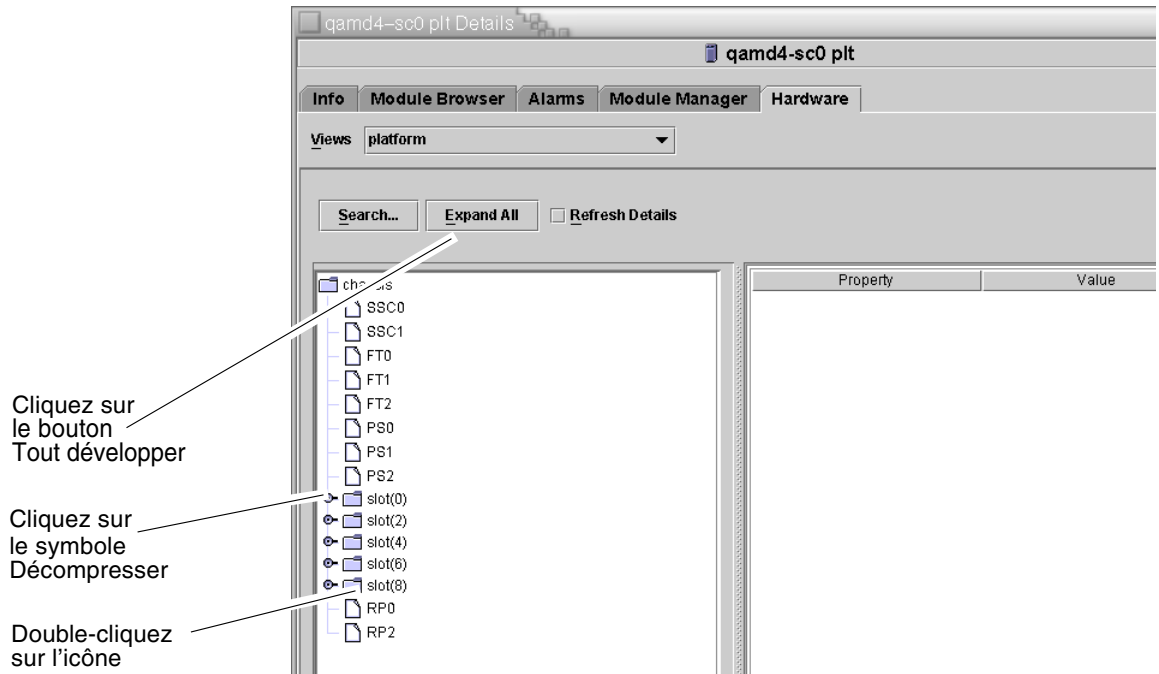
qamd4-sc0 plt Details

qamd4-sc0 plt

Info | Module Browser | Alarms | Module Manager | Hardware

Views platform

Search... Expand All Refresh Details

ch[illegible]is
SSC0
SSC1
FT0
FT1
FT2
PS0
PS1
PS2
slot(0)
slot(2)
slot(4)
slot(6)
slot(8)
RP0
RP2

| Property | Value |
|---|---|

Cliquez sur le bouton Tout développer

Cliquez sur le symbole Décompresser

Double-cliquez sur l'icône